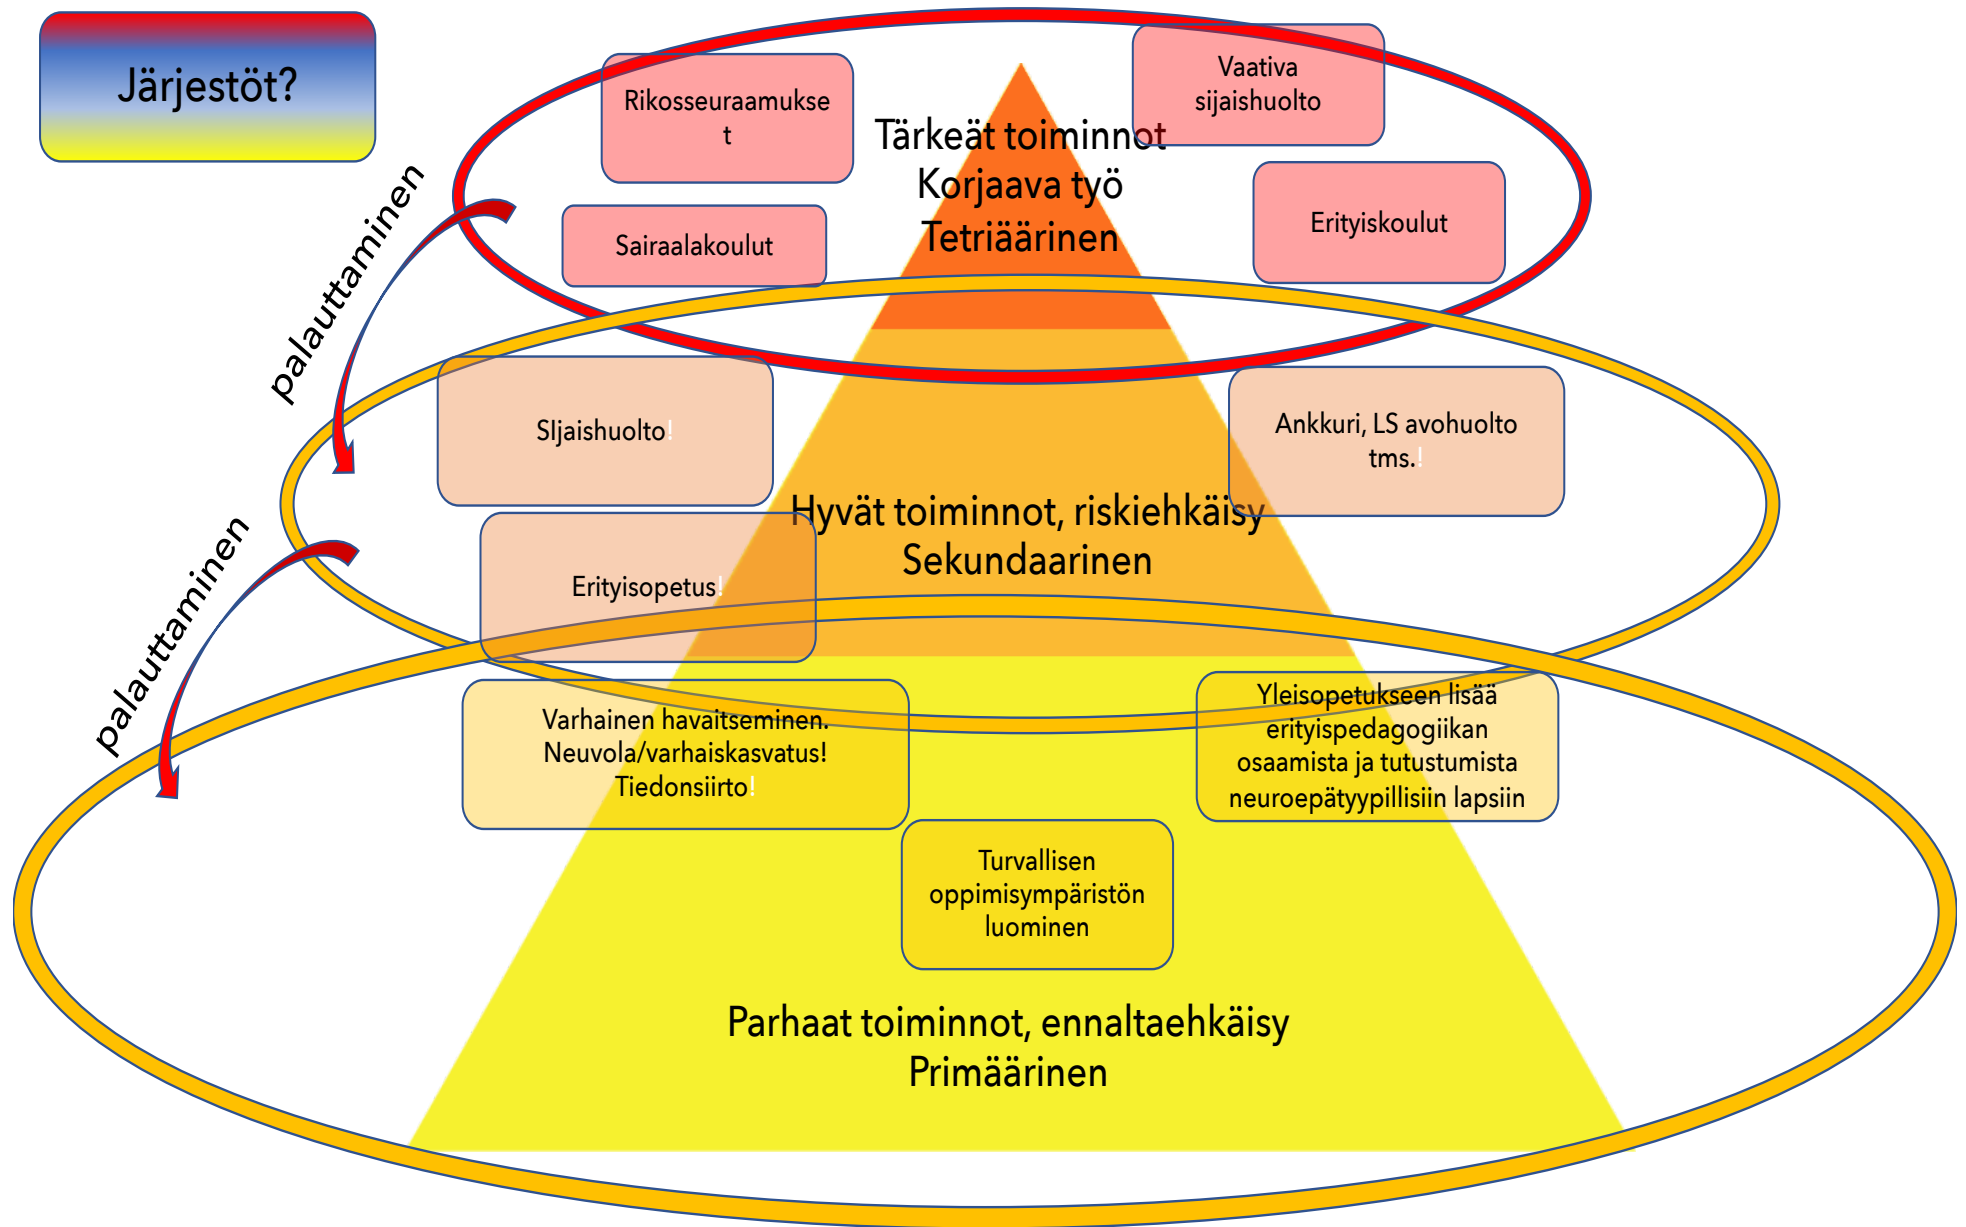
Järjestöt?

Rikosseuraamukset

Vaativa sijaishuolto

Tärkeät toiminnot
Korjaava työ
Tetriäärinen

Sairaalakoulut

Erityiskoulut

palauttaminen

SIjaishuolto!

Ankkuri, LS avohuolto tms.!

Hyvät toiminnot, riskiehkäisy
Sekundaarinen

Erityisopetus!

palauttaminen

Varhainen havaitseminen.
Neuvola/varhaiskasvatus!
Tiedonsiirto!

Yleisopetukseen lisää erityispedagogiikan osaamista ja tutustumista neuroepätyypillisiin lapsiin

Turvallisen oppimisympäristön luominen

Parhaat toiminnot, ennaltaehkäisy
Primäärinen